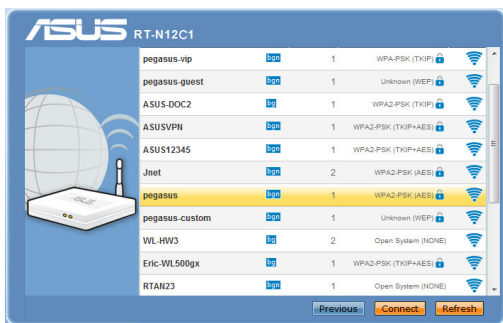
ASUS RT-N12C1

| | | | |
|---|---|---|---|
| pegasus-vip | bgn | 1 | WPA-PSK (TKIP) |
| pegasus-guest | bgn | 1 | Unknown (WEP) |
| ASUS-DOC2 | bg | 1 | WPA2-PSK (TKIP) |
| ASUSVPN | bgn | 1 | WPA2-PSK (TKIP+AES) |
| ASUS12345 | bgn | 1 | WPA2-PSK (TKIP+AES) |
| Jnet | bgn | 2 | WPA2-PSK (AES) |
| pegasus | bgn | 1 | WPA2-PSK (AES) |
| pegasus-custom | bgn | 1 | Unknown (WEP) |
| WL-HW3 | bg | 2 | Open System (NONE) |
| Eric-WL500gx | bg | 1 | WPA2-PSK (TKIP+AES) |
| RTAN23 | bgn | 1 | Open System (NONE) |

Previous Connect Refresh